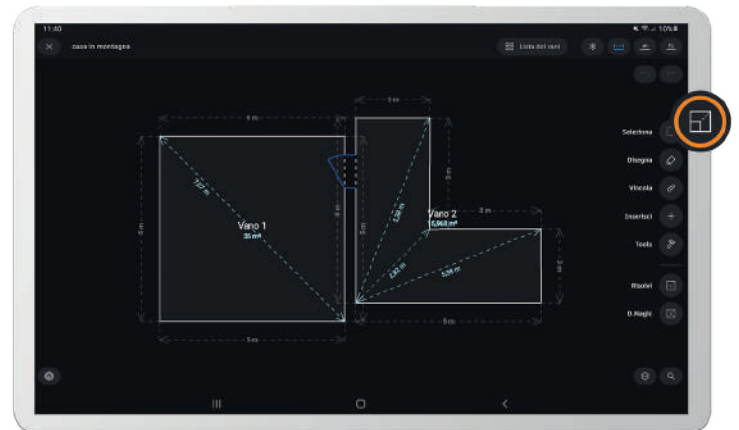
11:40

casa in montagna

Lista dei vani

5 m

7,07 m

Vano 1

25 m²

5 m

5 m

5 m

3 m

3 m

5,83 m

Vano 2

5,968 m²

3 m

5 m

2,83 m

5,36 m

2 m

5 m

Seleziona

Disegna

Vincola

Inserisci

Tools

Risolvi

D.Negli